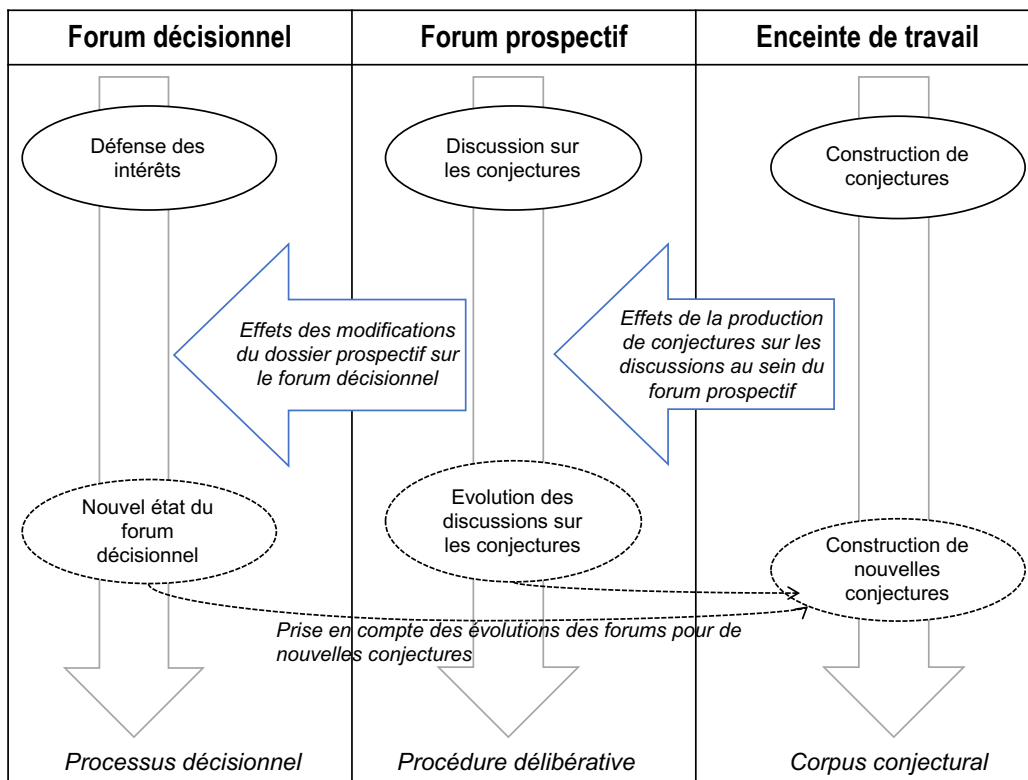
| Forum décisionnel | Forum prospectif | Enceinte de travail |
|---|---|---|

Défense des intérêts

Discussion sur les conjectures

Construction de conjectures

Effets des modifications du dossier prospectif sur le forum décisionnel

Effets de la production de conjectures sur les discussions au sein du forum prospectif

Nouvel état du forum décisionnel

Evolution des discussions sur les conjectures

Construction de nouvelles conjectures

Prise en compte des évolutions des forums pour de nouvelles conjectures

Processus décisionnel

Procédure délibérative

Corpus conjectural